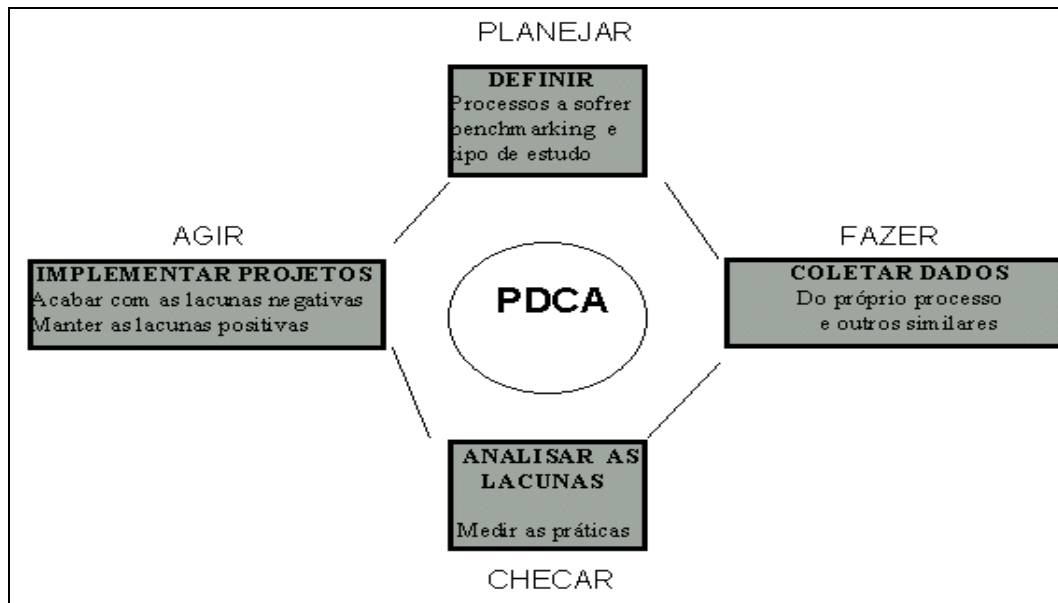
PLANEJAR

DEFINIR
Processos a sofrer benchmarking e tipo de estudo

AGIR

IMPLEMENTAR PROJETOS
Acabar com as lacunas negativas
Manter as lacunas positivas

PDCA

FAZER

COLETAR DADOS
Do próprio processo e outros similares

ANALISAR AS LACUNAS

Medir as práticas

CHECAR